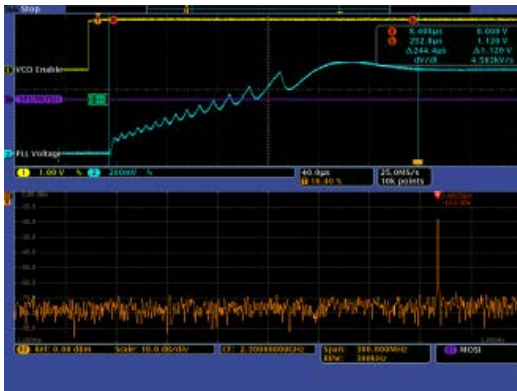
Stop

VCO Enable

PLL Voltage

-8.400µs 0.000 V
252.8µs 1.120 V
Δ244.4µs Δ1.120 V
dV/dt 4.583kV/s

1 1.00 V 2 200mV

40.0µs
18.40 %

25.0MS/s
10k points

Ref: 0.00 dBm Scale: 10.0 dB/div

CF: 2.300000000GHz

Span: 300.000MHz
RBW: 300kHz

MOSI